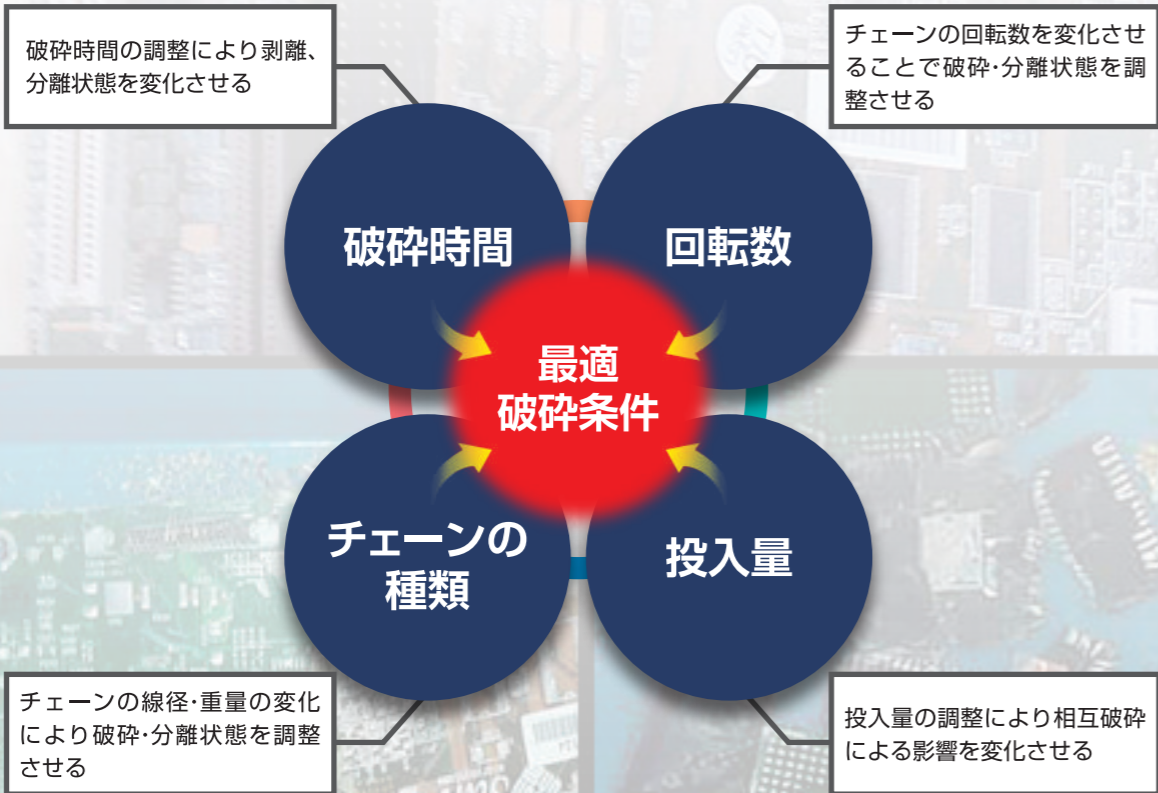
破砕時間の調整により剥離、分離状態を変化させる

チェーンの回転数を変化させることで破砕·分離状態を調整させる

破砕時間

回転数

最適
破砕条件

チェーンの種類

投入量

チェーンの線径·重量の変化により破砕·分離状態を調整させる

投入量の調整により相互破砕による影響を変化させる